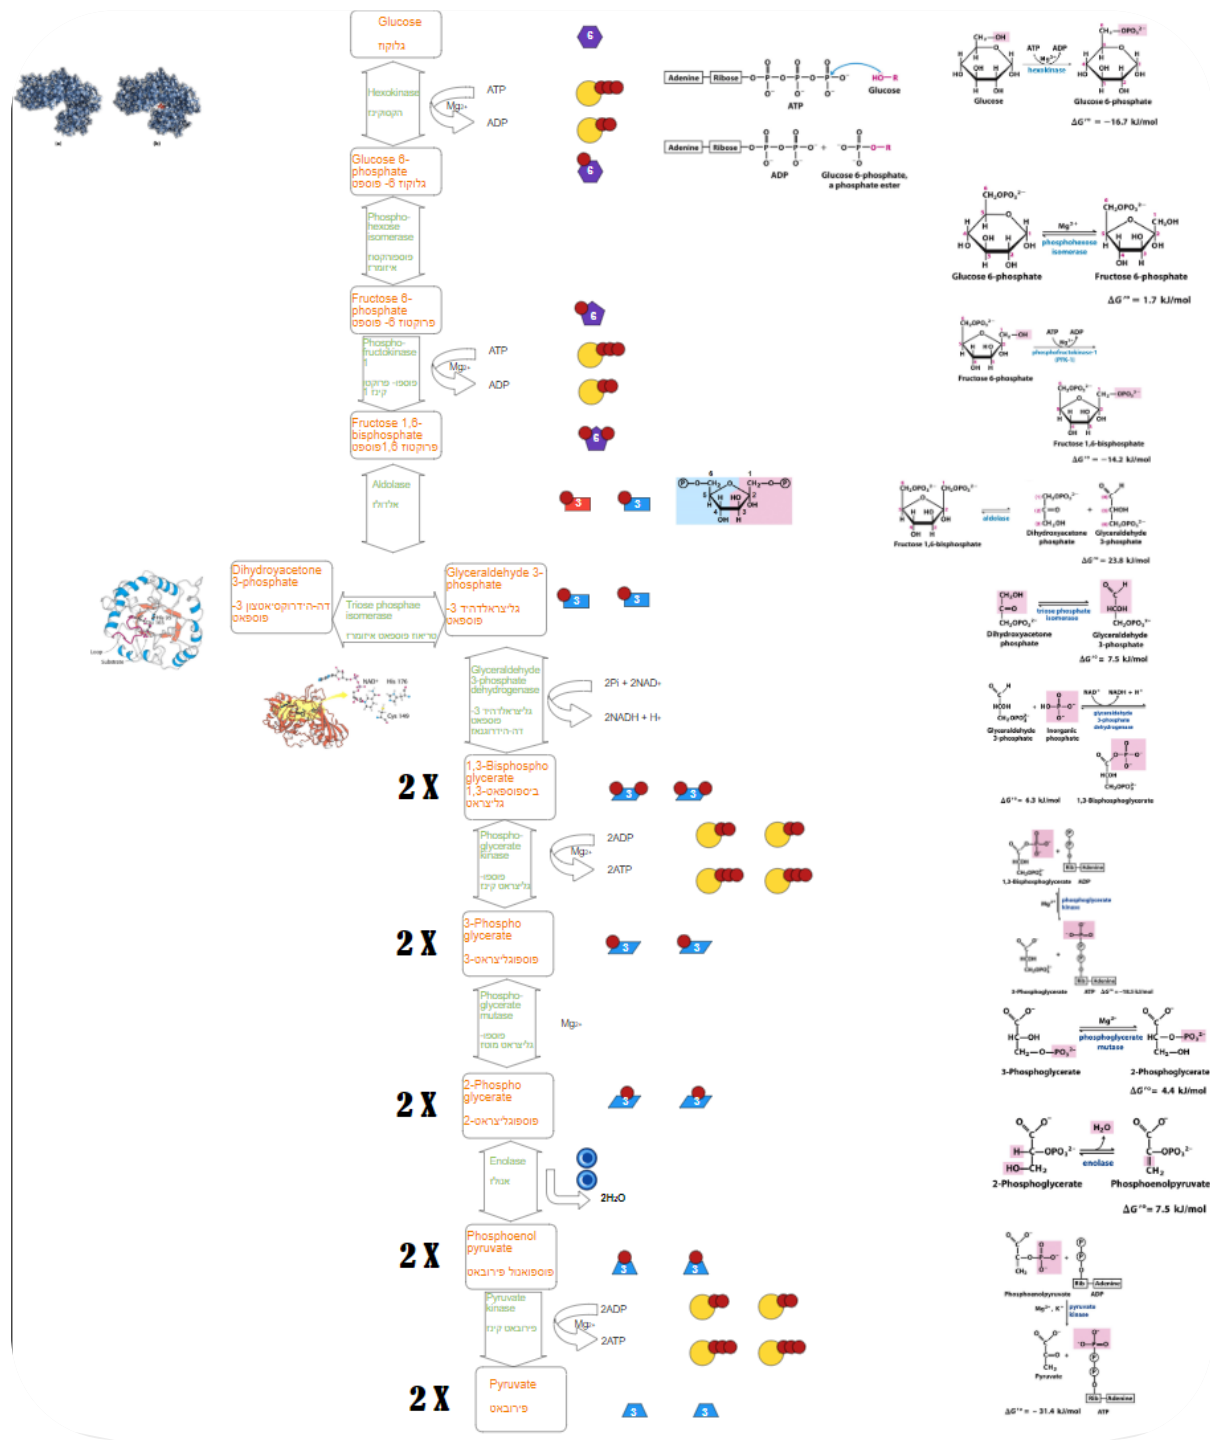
Glucose
גלוקוז

Hexokinase
הקסוקינאז

Mg2+

ATP

ADP

Glucose 6-phosphate
גלוקוז -6 פוספט

Phospho-hexose isomerase
פוספוהקסוז איזומראז

Fructose 6-phosphate
פרוקטוז -6 פוספט

Phospho-fructokinase 1
פוספו- פרוקטו קינאז 1

Mg2+

ATP

ADP

Fructose 1,6-bisphosphate
פרוקטוז1,6 ביספוספט

Aldolase
אלדולאז

Dihydroyacetone 3-phosphate
דה-הידרוקסיאצטון -3 פוספט

Triose phosphate isomerase
טריוז פוספט איזומראז

Glyceraldehyde 3-phosphate
גליצראלדהיד -3 פוספט

Glyceraldehyde 3-phosphate dehydrogenase
גליצראלדהיד -3 פוספט דה-הידרוגנאז

2Pi + 2NAD+

2NADH + H+

2 X

1,3-Bisphospho glycerate
1,3-ביספוספו גליצראט

Phospho-glycerate kinase
פוספו- גליצראט קינאז

Mg2+

2ADP

2ATP

2 X

3-Phospho glycerate
3-פוספוגליצראט

Phospho-glycerate mutase
פוספו- גליצראט מוטאז

Mg2+

2 X

2-Phospho glycerate
2-פוספוגליצראט

Enolase
אנולאז

2H2O

2 X

Phosphoenol pyruvate
פוספואנול פירובאט

Pyruvate kinase
פירובאט קינאז

Mg2+

2ADP

2ATP

2 X

Pyruvate
פירובאט

6
6
6
6
3 3
3 3
3 3
3 3
3 3
3 3
3 3
3 3

Adenine Ribose ATP HO—R Glucose
Adenine Ribose ADP Glucose 6-phosphate, a phosphate ester

Glucose ATP ADP Mg2+ hexokinase Glucose 6-phosphate
$\Delta G'^{\circ} = -16.7$ kJ/mol

Glucose 6-phosphate Mg2+ phosphohexose isomerase Fructose 6-phosphate
$\Delta G'^{\circ} = 1.7$ kJ/mol

Fructose 6-phosphate ATP ADP Mg2+ phosphofructokinase-1 (PFK-1) Fructose 1,6-bisphosphate
$\Delta G'^{\circ} = -14.2$ kJ/mol

Fructose 1,6-bisphosphate aldolase Dihydroxyacetone phosphate Glyceraldehyde 3-phosphate
$\Delta G'^{\circ} = 23.8$ kJ/mol

Dihydroxyacetone phosphate triose phosphate isomerase Glyceraldehyde 3-phosphate
$\Delta G'^{\circ} = 7.5$ kJ/mol

Glyceraldehyde 3-phosphate Inorganic phosphate NAD+ NADH + H+ glyceraldehyde 3-phosphate dehydrogenase 1,3-Bisphosphoglycerate
$\Delta G'^{\circ} = 6.3$ kJ/mol

1,3-Bisphosphoglycerate ADP Mg2+ phosphoglycerate kinase 3-Phosphoglycerate ATP

3-Phosphoglycerate Mg2+ phosphoglycerate mutase 2-Phosphoglycerate
$\Delta G'^{\circ} = 4.4$ kJ/mol

2-Phosphoglycerate H2O enolase Phosphoenolpyruvate
$\Delta G'^{\circ} = 7.5$ kJ/mol

Phosphoenolpyruvate ADP Mg2+, K+ pyruvate kinase Pyruvate ATP
$\Delta G'^{\circ} = -31.4$ kJ/mol